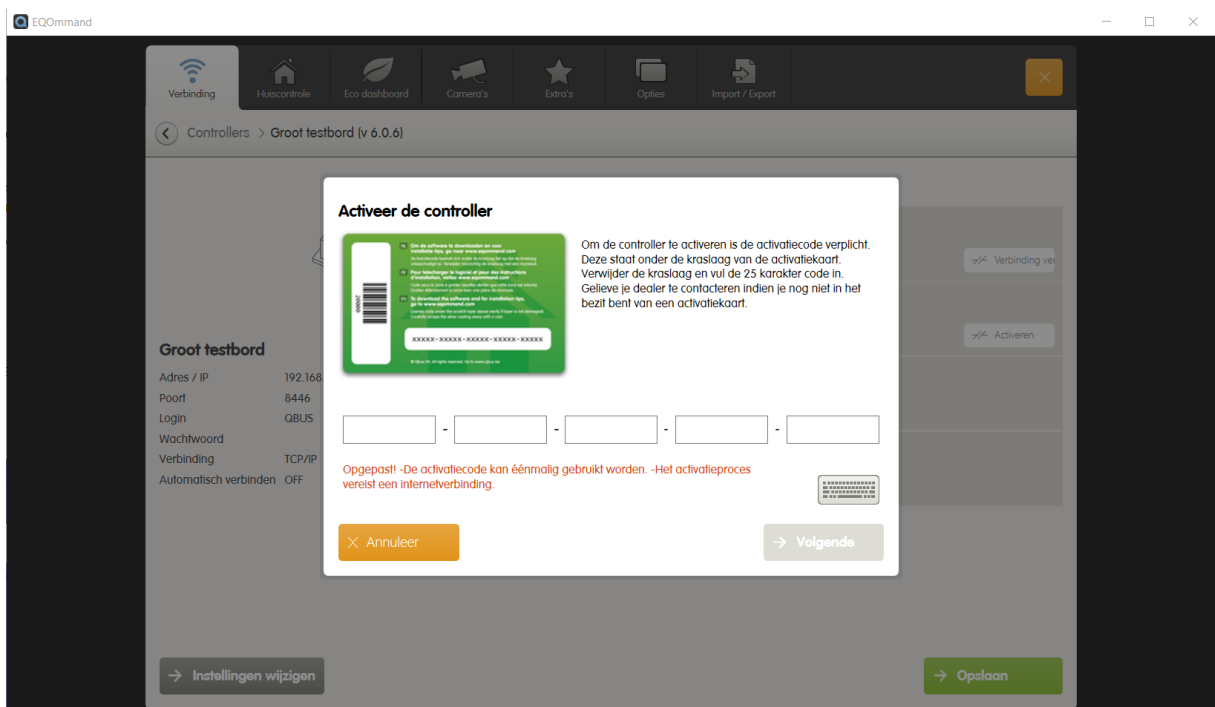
EQOmmand

Verbinding Huiscontrole Eco dashboard Camera's Extra's Opties Import / Export

Controllers > Groot testbord (v 6.0.6)

Groot testbord
Adres / IP 192.168
Poort 8446
Login QBUS
Wachtwoord
Verbinding TCP/IP
Automatisch verbinden OFF

Verbinding ve
Activeren

Activeer de controller

XXXXX-XXXXX-XXXXX-XXXXX-XXXXX

Om de controller te activeren is de activatiecode verplicht. Deze staat onder de kraslaag van de activatiekaart. Verwijder de kraslaag en vul de 25 karakter code in. Gelieve je dealer te contacteren indien je nog niet in het bezit bent van een activatiekaart.

- - - -

Opgepast! -De activatiecode kan éénmalig gebruikt worden. -Het activatieproces vereist een internetverbinding.

Annuleer
Volgende

Instellingen wijzigen
Opslaan